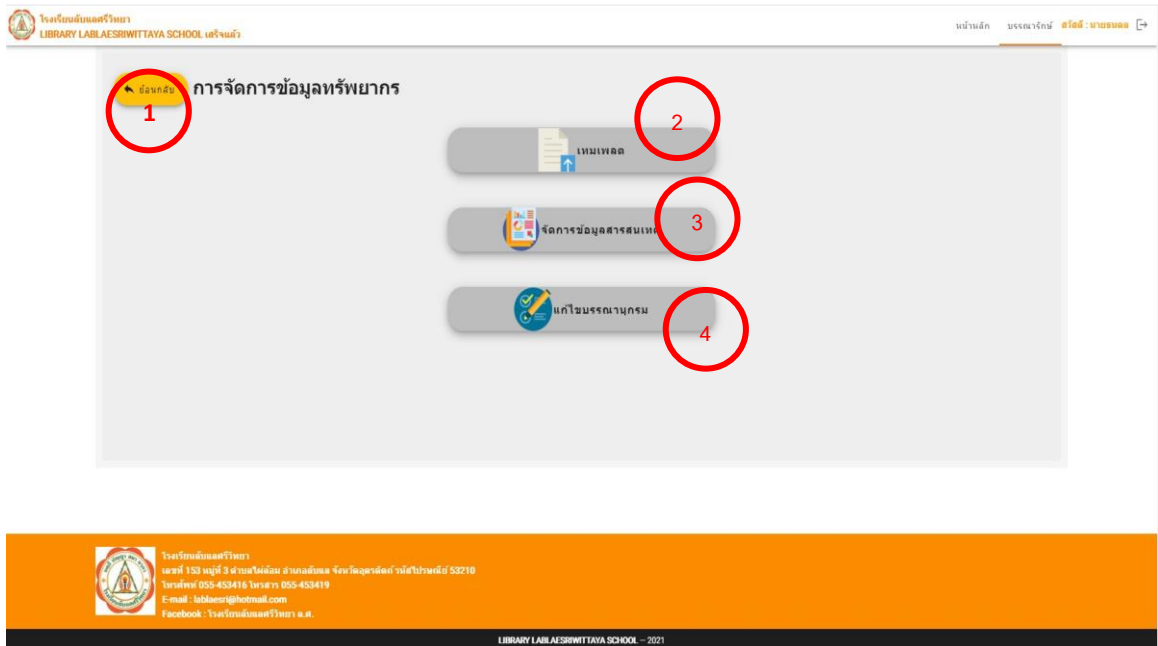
โรงเรียนลับแลศรีวิทยา
LIBRARY LABLAESRIWITTAYA SCHOOL เสร็จแล้ว

หน้าแรก บรรณารักษ์ สวัสดี : นายธนพล

ย้อนกลับ การจัดการข้อมูลทรัพยากร

1

2

เทมเพลต

3

จัดการข้อมูลสารสนเทศ

แก้ไขบรรณานุกรม

4

โรงเรียนลับแลศรีวิทยา
เลขที่ 153 หมู่ที่ 3 ตำบลฝายหลวง อำเภอลับแล จังหวัดอุตรดิตถ์ รหัสไปรษณีย์ 53210
โทรศัพท์ 055-453416 โทรสาร 055-453419
E-mail : lablaesri@hotmail.com
Facebook : โรงเรียนลับแลศรีวิทยา อ.ศ.

LIBRARY LABLAESRIWITTAYA SCHOOL – 2021